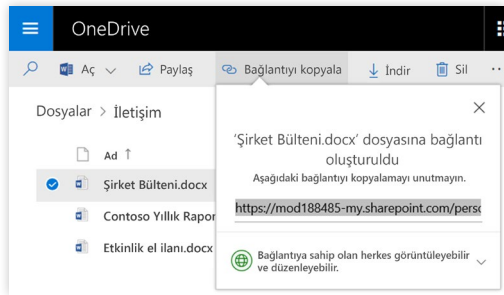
OneDrive

Aç Paylaş Bağlantıyı kopyala İndir Sil

Dosyalar > İletişim

Ad ↑

Şirket Bülteni.docx

Contoso Yıllık Rapor

Etkinlik el ilanı.docx

'Şirket Bülteni.docx' dosyasına bağlantı oluşturuldu

Aşağıdaki bağlantıyı kopyalamayı unutmayın.

https://mod188485-my.sharepoint.com/persc

Bağlantıya sahip olan herkes görüntüleyebilir ve düzenleyebilir.